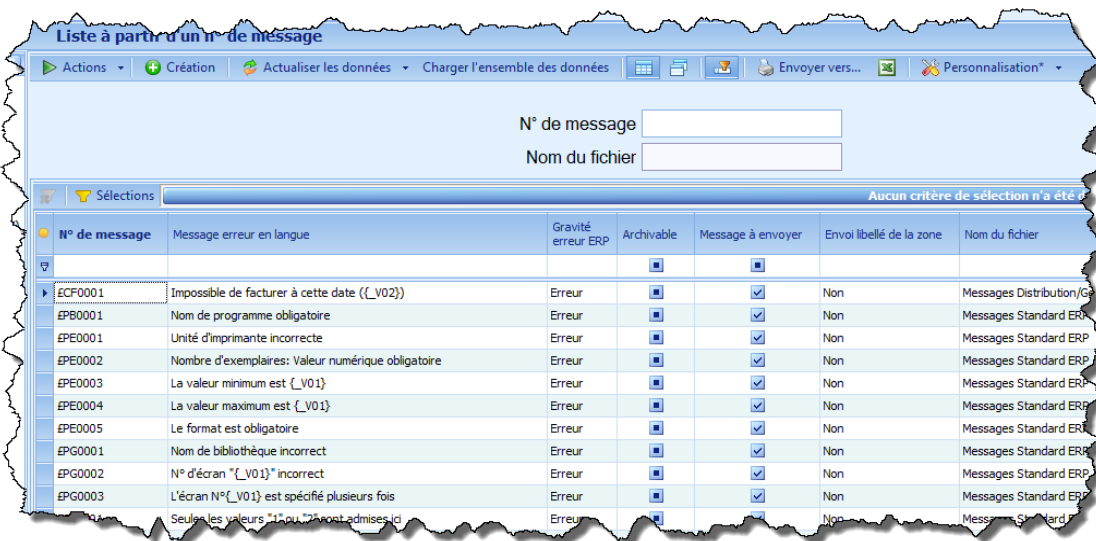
Liste à partir d'un n° de message

Actions · Création · Actualiser les données · Charger l'ensemble des données · Envoyer vers... · Personnalisation*

N° de message
Nom du fichier

Sélections · Aucun critère de sélection n'a été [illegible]

| N° de message | Message erreur en langue | Gravité erreur ERP | Archivable | Message à envoyer | Envoi libellé de la zone | Nom du fichier |
|---|---|---|---|---|---|---|
| £CF0001 | Impossible de facturer à cette date ({_V02}) | Erreur | | | Non | Messages Distribution/G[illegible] |
| £PB0001 | Nom de programme obligatoire | Erreur | | | Non | Messages Standard ERP |
| £PE0001 | Unité d'imprimante incorrecte | Erreur | | | Non | Messages Standard ERP |
| £PE0002 | Nombre d'exemplaires: Valeur numérique obligatoire | Erreur | | | Non | Messages Standard ERP |
| £PE0003 | La valeur minimum est {_V01} | Erreur | | | Non | Messages Standard ERP |
| £PE0004 | La valeur maximum est {_V01} | Erreur | | | Non | Messages Standard ERP |
| £PE0005 | Le format est obligatoire | Erreur | | | Non | Messages Standard ERP |
| £PG0001 | Nom de bibliothèque incorrect | Erreur | | | Non | Messages Standard ERP |
| £PG0002 | N° d'écran "{_V01}" incorrect | Erreur | | | Non | Messages Standard ERP |
| £PG0003 | L'écran N°{_V01} est spécifié plusieurs fois | Erreur | | | Non | Messages Standard ERP |
| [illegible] | Seules les valeurs "1" ou "2" sont admises ici | Erreur | | | Non | Messages Standard ERP |